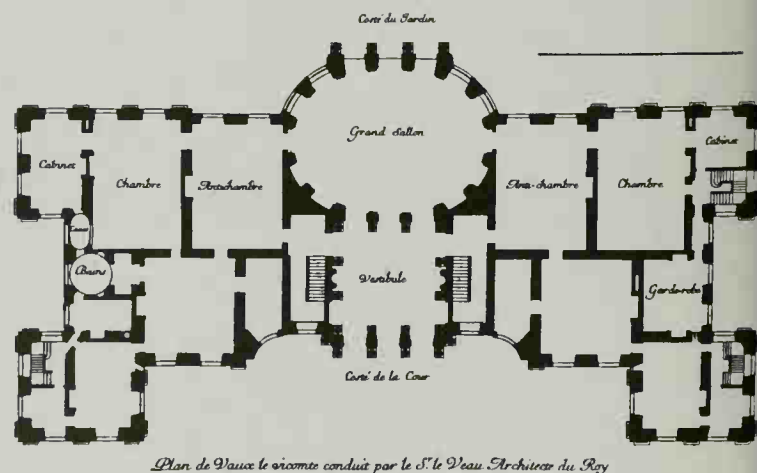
Costé du Jardin

Grand Sallon

Cabinet

Chambre

Antichambre

Anti-chambre

Chambre

Cabinet

Lieux

Bains

Vestibule

Garderobe

Costé de la Cour

Plan de Vaux le vicomte conduit par le S.r le Veau Architecte du Roy